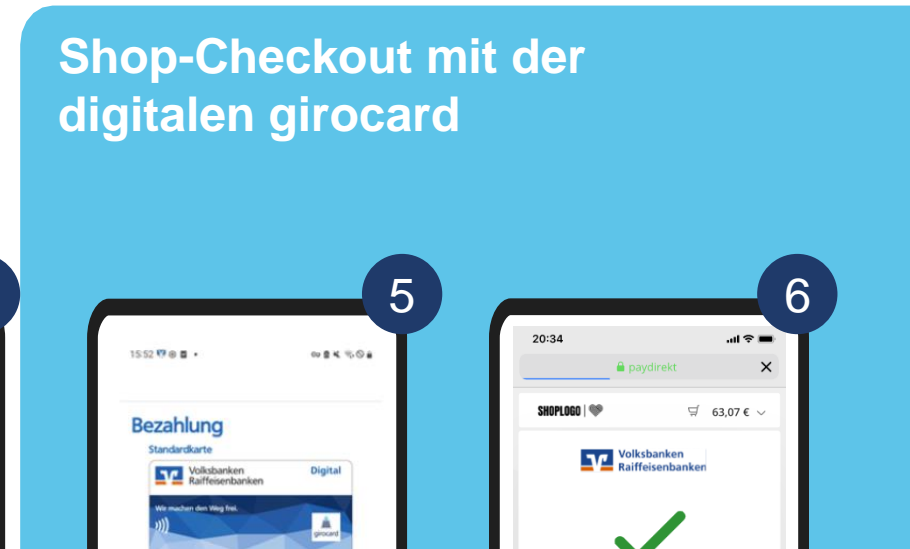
Shop-Checkout mit der digitalen girocard

5

15:52

Bezahlung

Standardkarte

Volksbanken Raiffeisenbanken

Digital

Wir machen den Weg frei.

girocard

6

20:34

paydirekt

SHOPLOGO

63,07 €

Volksbanken Raiffeisenbanken